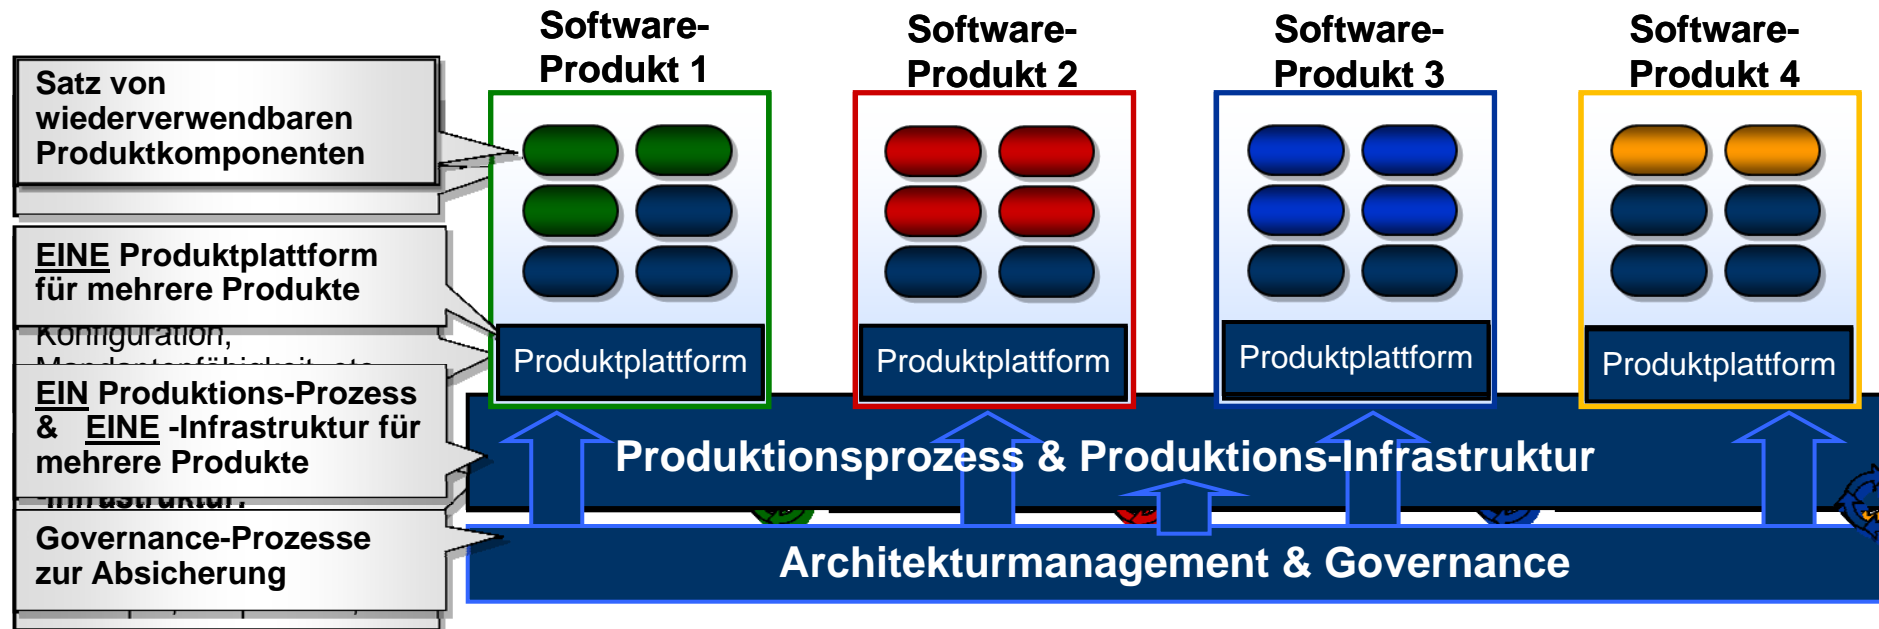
Software-Produkt 1

Software-Produkt 2

Software-Produkt 3

Software-Produkt 4

Satz von wiederverwendbaren Produktkomponenten

EINE Produktplattform für mehrere Produkte

Konfiguration, Mandantenfähigkeit, etc.

EIN Produktions-Prozess & EINE -Infrastruktur für mehrere Produkte

-Infrastruktur.

Governance-Prozesse zur Absicherung

Produktplattform

Produktplattform

Produktplattform

Produktplattform

Produktionsprozess & Produktions-Infrastruktur

Architekturmanagement & Governance